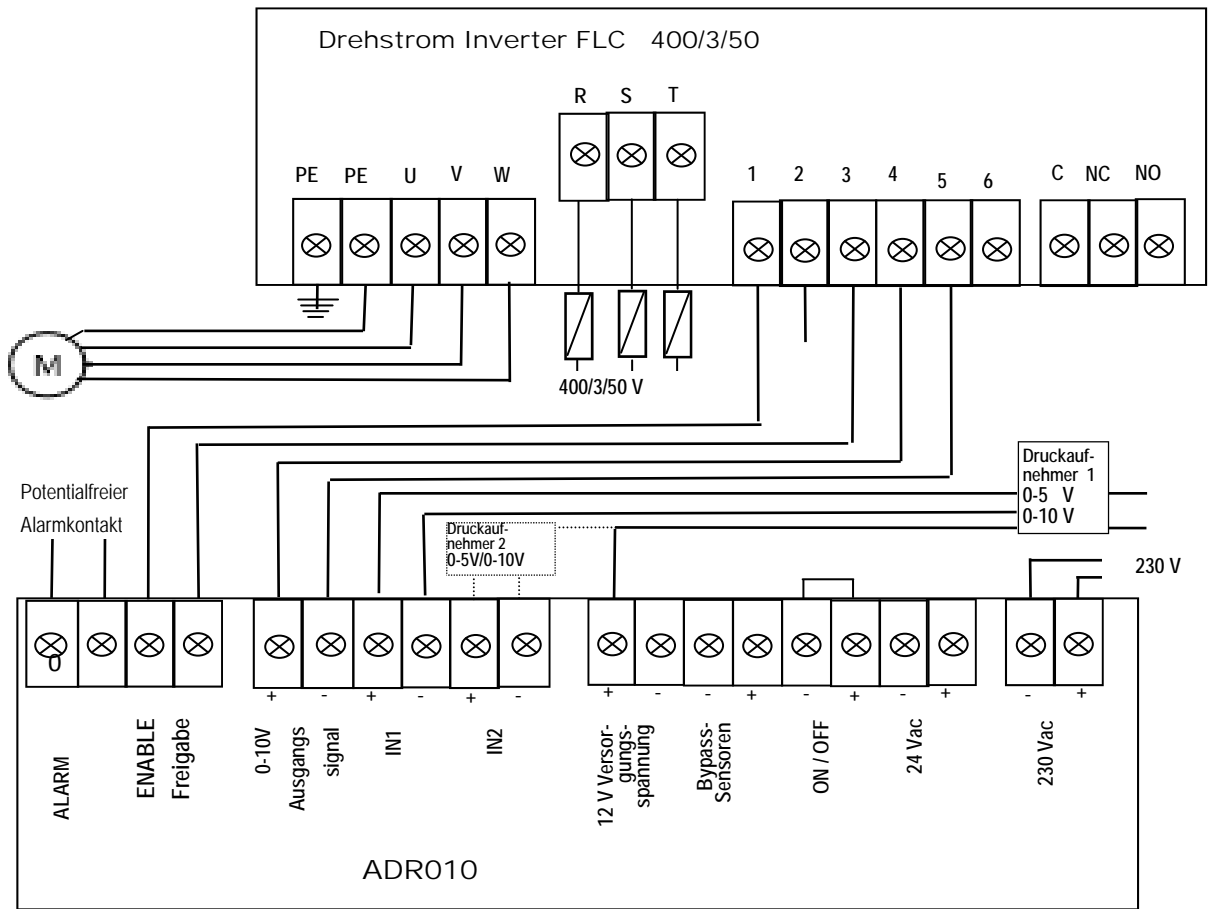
Drehstrom Inverter FLC 400/3/50

R S T

PE PE U V W

1 2 3 4 5 6

C NC NO

M

400/3/50 V

Druckaufnehmer 1
0-5 V
0-10 V

Potentialfreier Alarmkontakt

Druckaufnehmer 2
0-5V/0-10V

230 V

0

+ - + - + -

+ - - + - + - +

- +

ALARM

ENABLE

Freigabe

0-10V Ausgangs signal

IN1

IN2

12 V Versorgungsspannung

Bypass-Sensoren

ON / OFF

24 Vac

230 Vac

ADR010